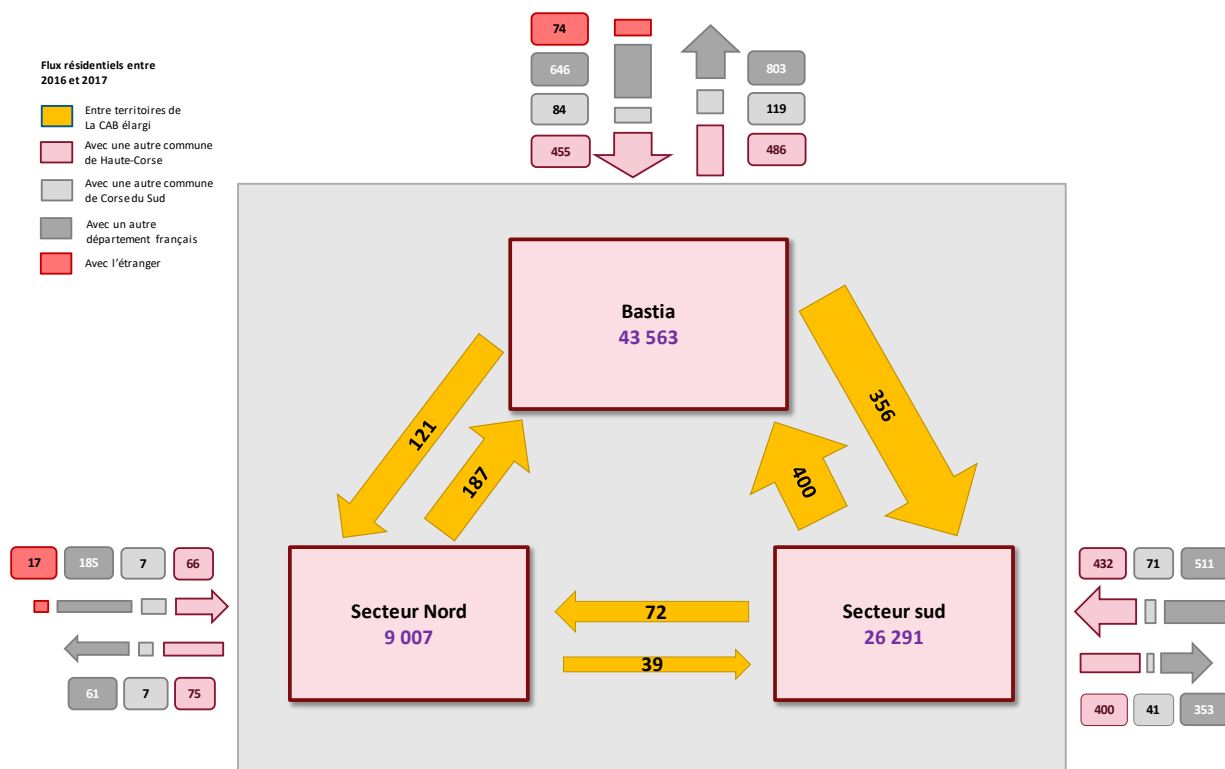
Flux résidentiels entre 2016 et 2017

Entre territoires de La CAB élargi

Avec une autre commune de Haute-Corse

Avec une autre commune de Corse du Sud

Avec un autre département français

Avec l'étranger

74

646

84

455

803

119

486

Bastia
43 563

121

187

356

400

17 185 7 66

61 7 75

Secteur Nord
9 007

72

39

Secteur sud
26 291

432 71 511

400 41 353